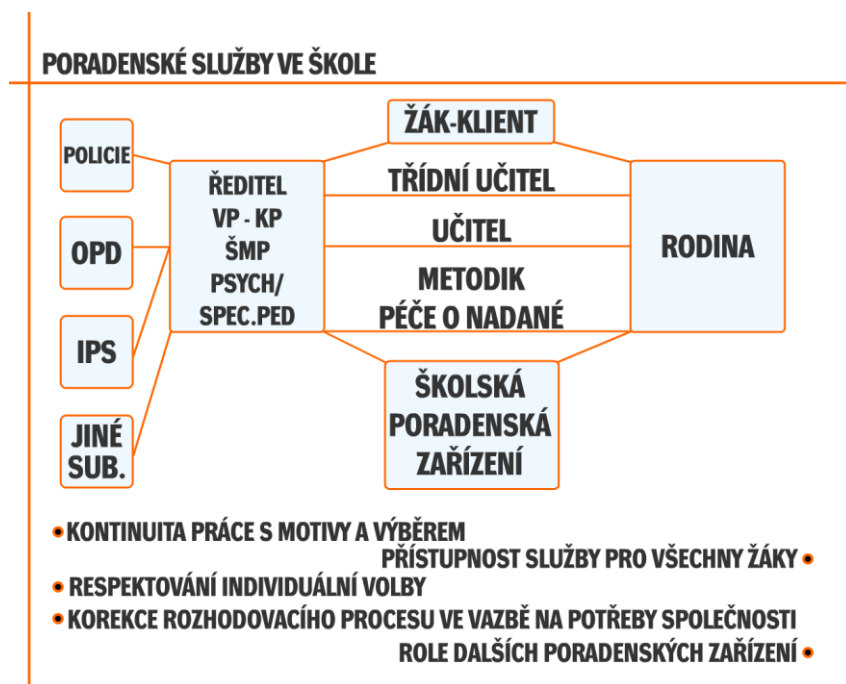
PORADENSKÉ SLUŽBY VE ŠKOLE

ŽÁK-KLIENT

POLICIE

OPD

IPS

JINÉ SUB.

ŘEDITEL
VP - KP
ŠMP
PSYCH/
SPEC.PED

TŘÍDNÍ UČITEL

UČITEL

METODIK PÉČE O NADANÉ

RODINA

ŠKOLSKÁ PORADENSKÁ ZAŘÍZENÍ

• KONTINUITA PRÁCE S MOTIVY A VÝBĚREM
PŘÍSTUPNOST SLUŽBY PRO VŠECHNY ŽÁKY •
• RESPEKTOVÁNÍ INDIVIDUÁLNÍ VOLBY
• KOREKCE ROZHODOVACÍHO PROCESU VE VAZBĚ NA POTŘEBY SPOLEČNOSTI
ROLE DALŠÍCH PORADENSKÝCH ZAŘÍZENÍ •